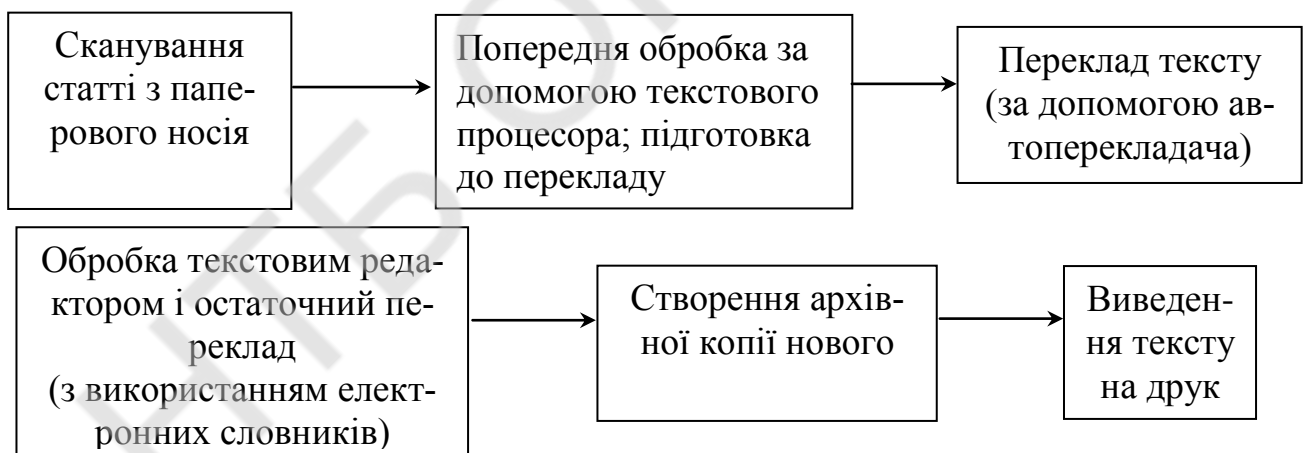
Сканування статті з паперового носія

Попередня обробка за допомогою текстового процесора; підготовка до перекладу

Переклад тексту (за допомогою автоперекладача)

Обробка текстовим редактором і остаточний переклад (з використанням електронних словників)

Створення архівної копії нового

Виведення тексту на друк